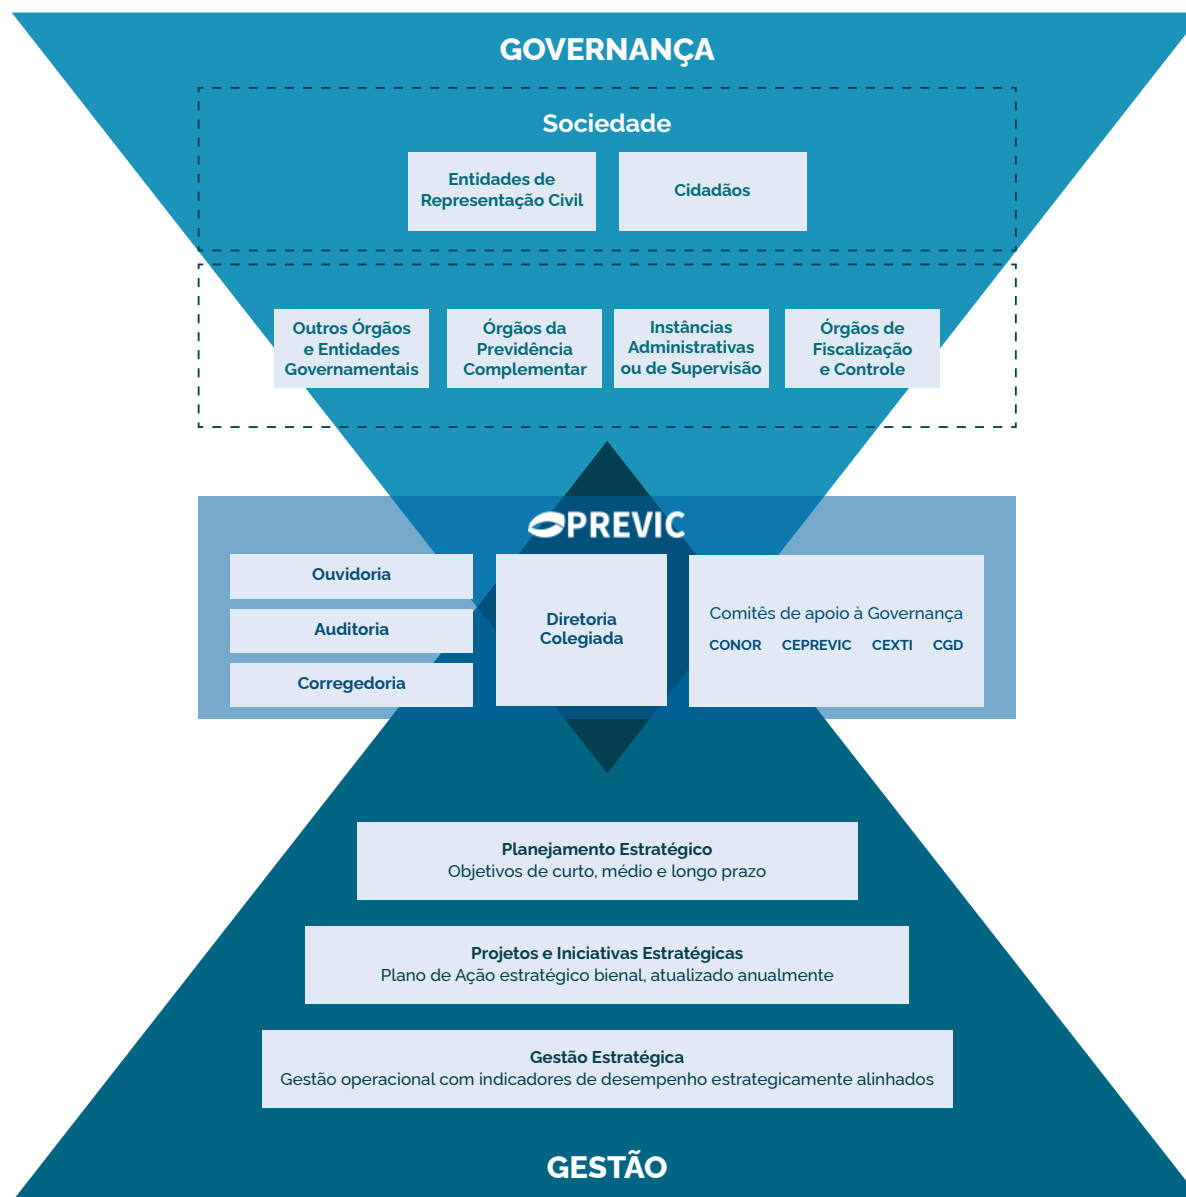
GOVERNANÇA

Sociedade

Entidades de Representação Civil

Cidadãos

Outros Órgãos e Entidades Governamentais

Órgãos da Previdência Complementar

Instâncias Administrativas ou de Supervisão

Órgãos de Fiscalização e Controle

PREVIC

Ouvidoria

Auditoria

Corregedoria

Diretoria Colegiada

Comitês de apoio à Governança

CONOR CEPREVIC CEXTI CGD

Planejamento Estratégico
Objetivos de curto, médio e longo prazo

Projetos e Iniciativas Estratégicas
Plano de Ação estratégico bienal, atualizado anualmente

Gestão Estratégica
Gestão operacional com indicadores de desempenho estrategicamente alinhados

GESTÃO